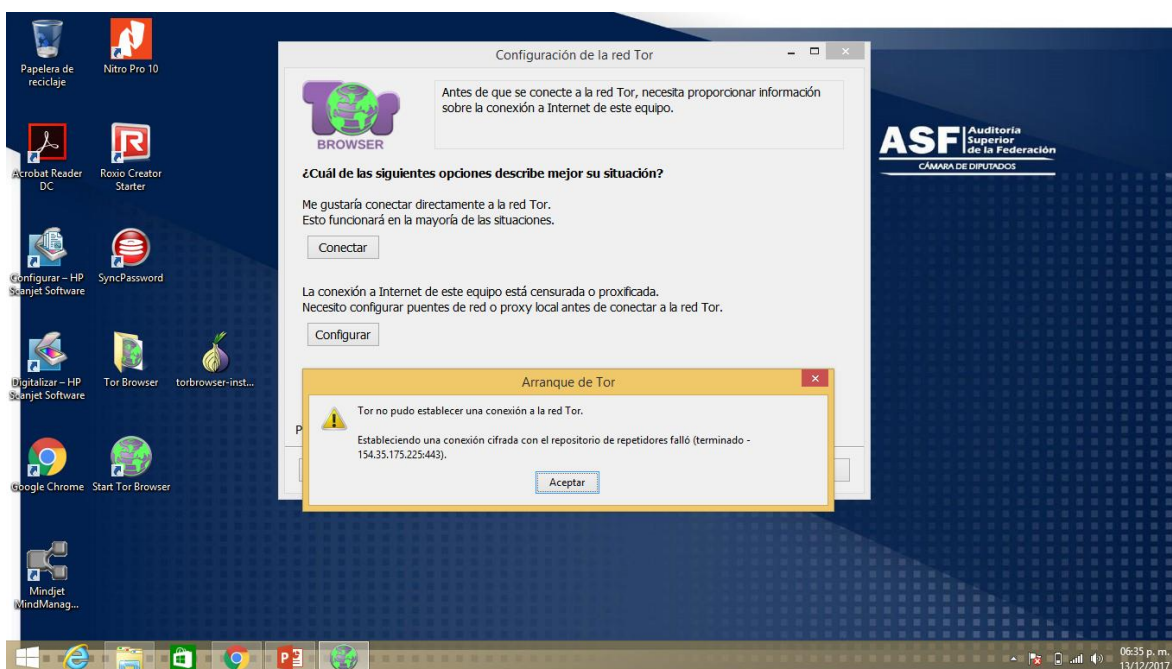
Papelera de reciclaje

Nitro Pro 10

Acrobat Reader DC

Roxio Creator Starter

Configurar – HP Scanjet Software

SyncPassword

Digitalizar – HP Scanjet Software

Tor Browser

torbrowser-inst...

Google Chrome

Start Tor Browser

Mindjet MindManag...

Configuración de la red Tor

TOR BROWSER

Antes de que se conecte a la red Tor, necesita proporcionar información sobre la conexión a Internet de este equipo.

¿Cuál de las siguientes opciones describe mejor su situación?

Me gustaría conectar directamente a la red Tor.
Esto funcionará en la mayoría de las situaciones.

Conectar

La conexión a Internet de este equipo está censurada o proxificada.
Necesito configurar puentes de red o proxy local antes de conectar a la red Tor.

Configurar

P

Arranque de Tor

Tor no pudo establecer una conexión a la red Tor.

Estableciendo una conexión cifrada con el repositorio de repetidores falló (terminado - 154.35.175.225:443).

Aceptar

ASF Auditoría Superior de la Federación
CÁMARA DE DIPUTADOS

06:35 p. m.
13/12/2017